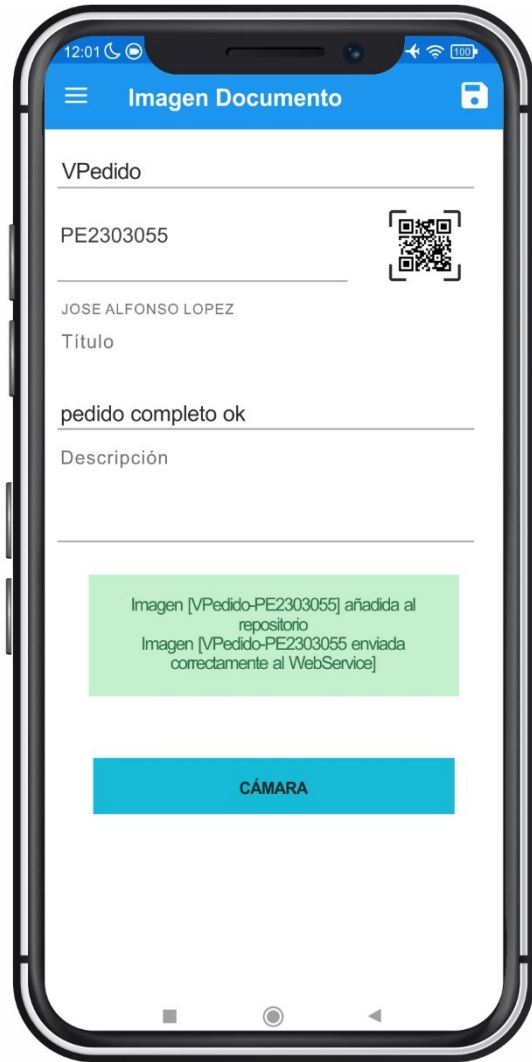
12:01

100

Imagen Documento

VPedido

PE2303055

JOSE ALFONSO LOPEZ

Título

pedido completo ok

Descripción

Imagen [VPedido-PE2303055] añadida al repositorio
Imagen [VPedido-PE2303055 enviada correctamente al WebService]

CÁMARA